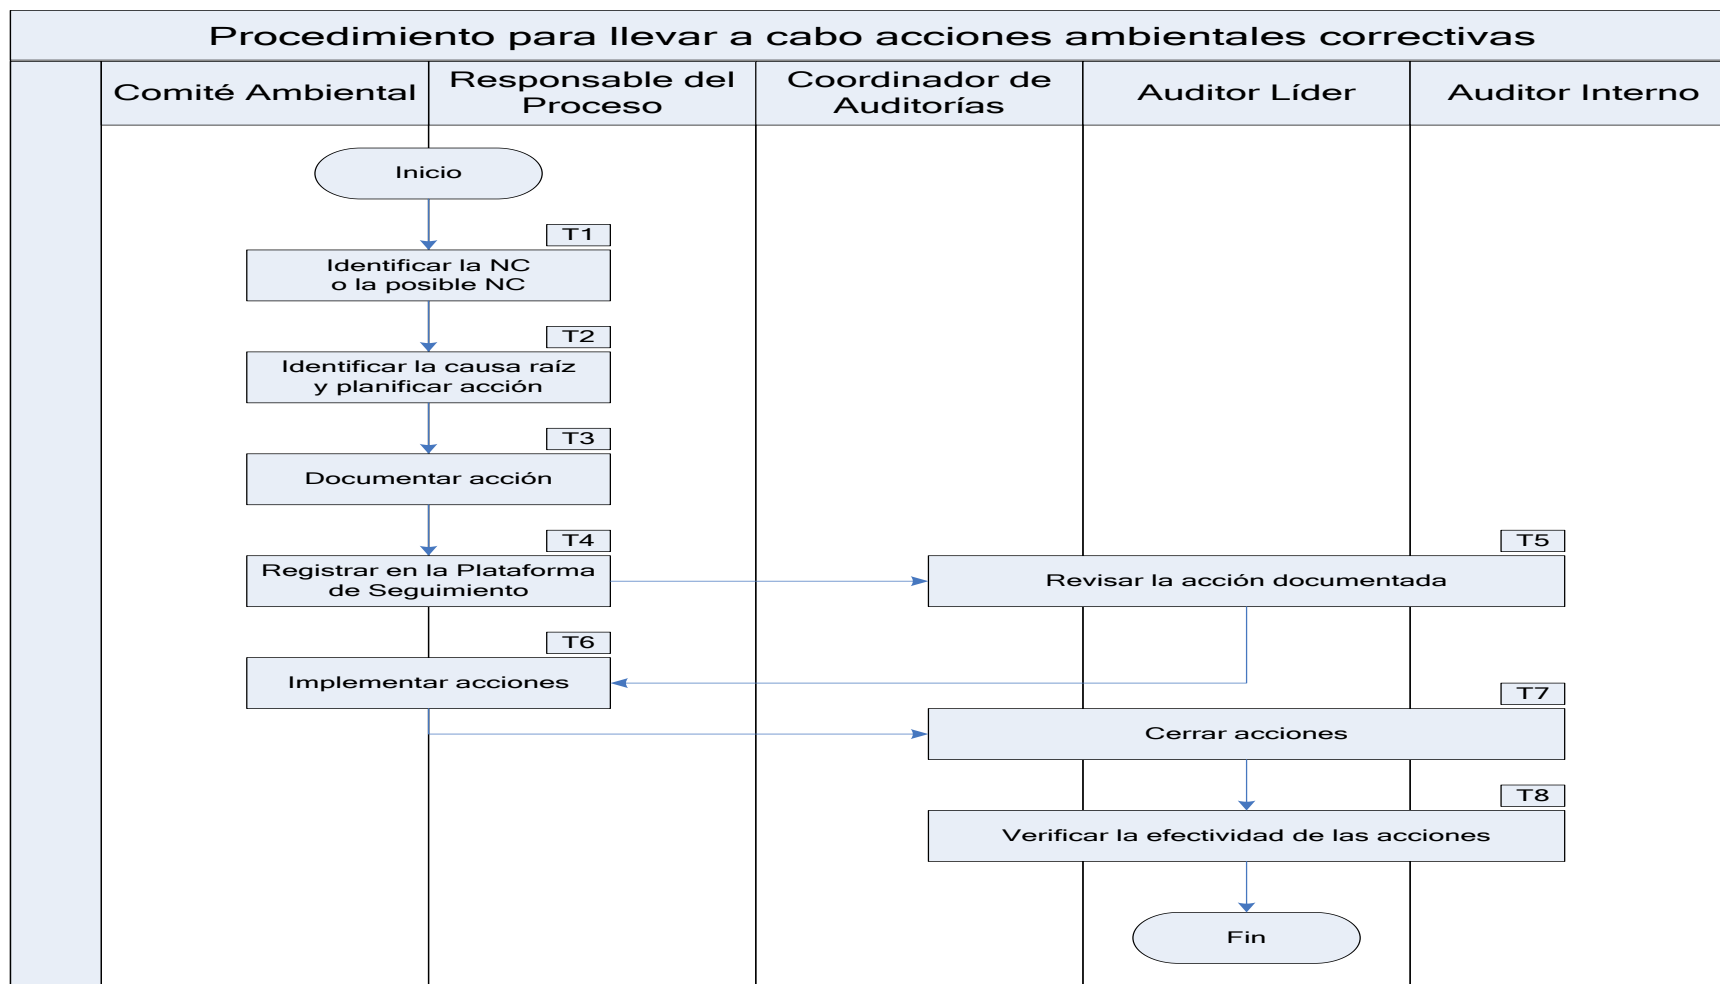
Procedimiento para llevar a cabo acciones ambientales correctivas

| Comité Ambiental | Responsable del Proceso | Coordinador de Auditorías | Auditor Líder | Auditor Interno |
|---|---|---|---|---|

Inicio

T1
Identificar la NC o la posible NC

T2
Identificar la causa raíz y planificar acción

T3
Documentar acción

T4
Registrar en la Plataforma de Seguimiento

T5
Revisar la acción documentada

T6
Implementar acciones

T7
Cerrar acciones

T8
Verificar la efectividad de las acciones

Fin